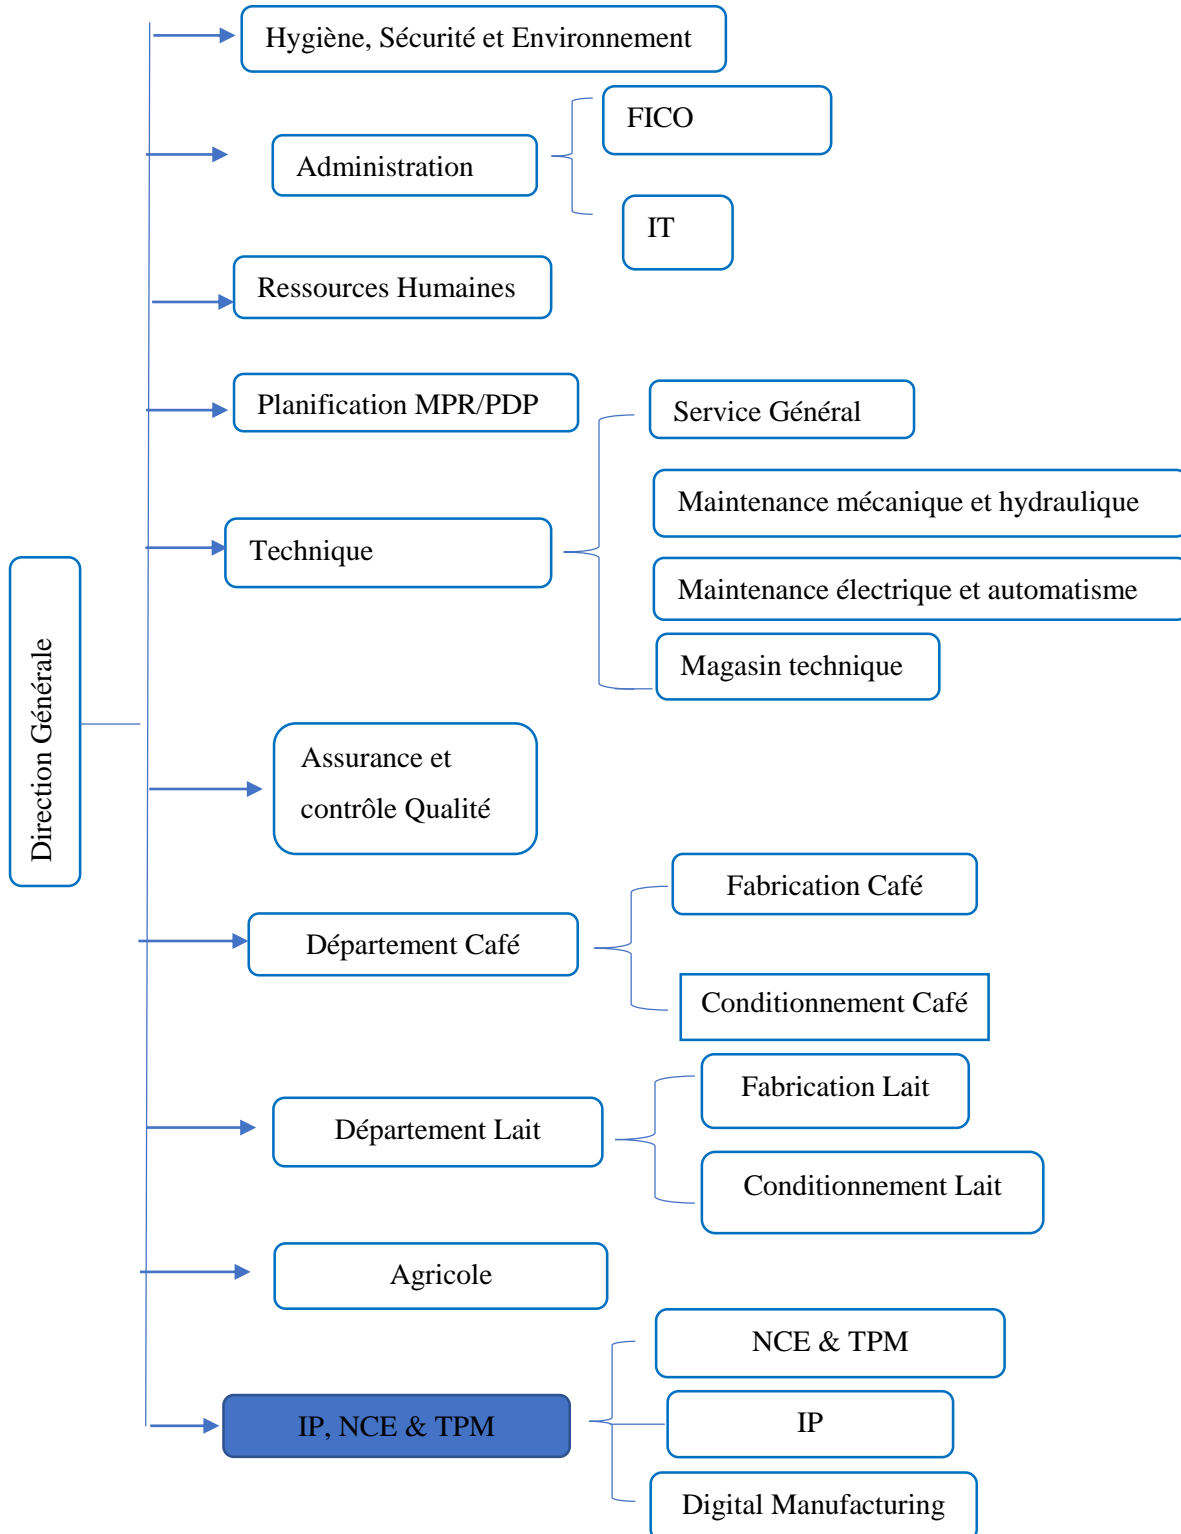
Direction Générale

Hygiène, Sécurité et Environnement

Administration

FICO

IT

Ressources Humaines

Planification MPR/PDP

Technique

Service Général

Maintenance mécanique et hydraulique

Maintenance électrique et automatisme

Magasin technique

Assurance et contrôle Qualité

Département Café

Fabrication Café

Conditionnement Café

Département Lait

Fabrication Lait

Conditionnement Lait

Agricole

IP, NCE & TPM

NCE & TPM

IP

Digital Manufacturing